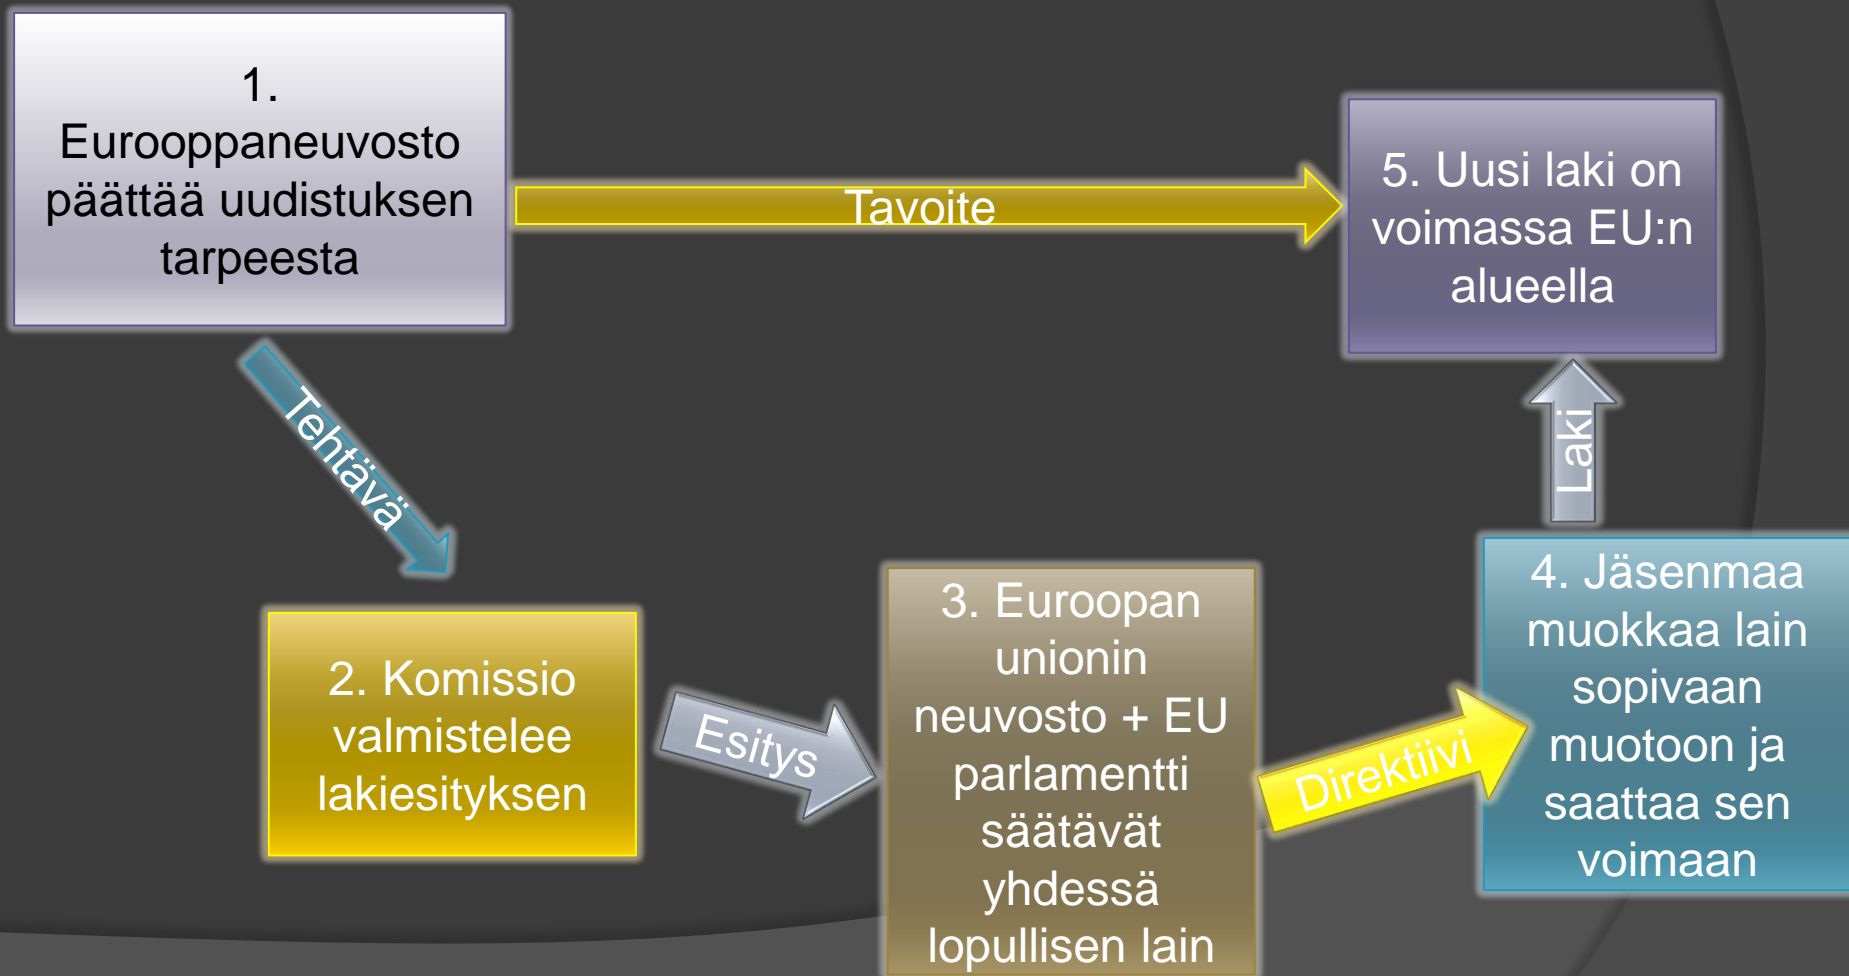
1. Eurooppaneuvosto päättää uudistuksen tarpeesta

Tavoite

5. Uusi laki on voimassa EU:n alueella

Tehtävä

Laki

2. Komissio valmistelee lakiesityksen

Esitys

3. Euroopan unionin neuvosto + EU parlamentti säätävät yhdessä lopullisen lain

Direktiivi

4. Jäsenmaa muokkaa lain sopivaan muotoon ja saattaa sen voimaan